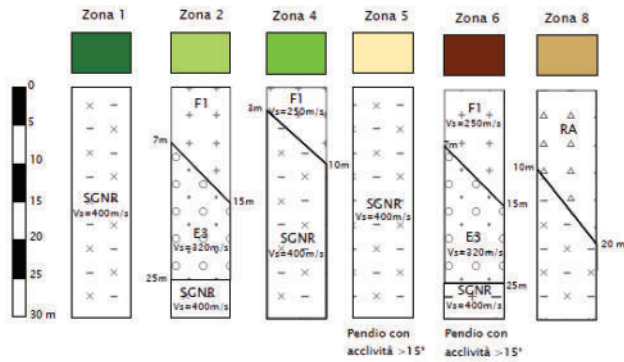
Zona 1
Zona 2
Zona 4
Zona 5
Zona 6
Zona 8

0
5
10
15
20
25
30 m

SGNR
Vs=400m/s

F1
7m
15m
E3
Vs=320m/s
25m
SGNR
Vs=400m/s

3m
F1
Vs=250m/s
10m
SGNR
Vs=400m/s

SGNR
Vs=400m/s
Pendio con acclività >15°

F1
Vs=250m/s
7m
15m
E3
Vs=320m/s
25m
SGNR
Vs=400m/s
Pendio con acclività >15°

RA
10m
20 m